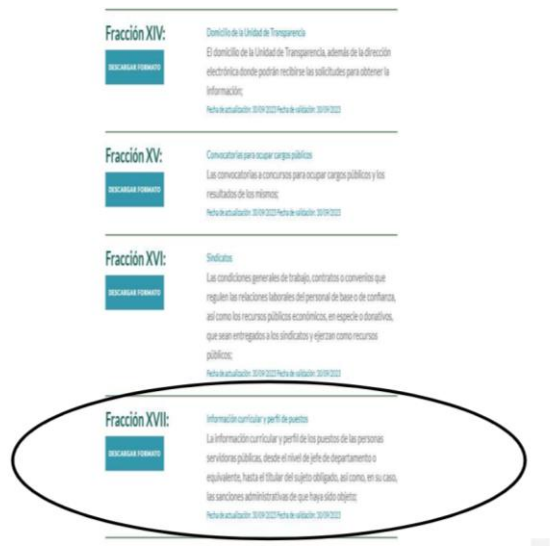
Fracción XIV:

DESCARGAR FORMATO

Domicilio de la Unidad de Transparencia

El domicilio de la Unidad de Transparencia, además de la dirección electrónica donde podrán recibirse las solicitudes para obtener la información;

Fecha de actualización: 30/09/2023 Fecha de validación: 30/09/2023

Fracción XV:

DESCARGAR FORMATO

Convocatorias para ocupar cargos públicos

Las convocatorias a concursos para ocupar cargos públicos y los resultados de los mismos;

Fecha de actualización: 30/09/2023 Fecha de validación: 30/09/2023

Fracción XVI:

DESCARGAR FORMATO

Sindicatos

Las condiciones generales de trabajo, contratos o convenios que regulen las relaciones laborales del personal de base o de confianza, así como los recursos públicos económicos, en especie o donativos, que sean entregados a los sindicatos y ejerzan como recursos públicos;

Fecha de actualización: 30/09/2023 Fecha de validación: 30/09/2023

Fracción XVII:

DESCARGAR FORMATO

Información curricular y perfil de puestos

La información curricular y perfil de los puestos de las personas servidoras públicas, desde el nivel de jefe de departamento o equivalente, hasta el titular del sujeto obligado, así como, en su caso, las sanciones administrativas de que haya sido objeto;

Fecha de actualización: 30/09/2023 Fecha de validación: 30/09/2023